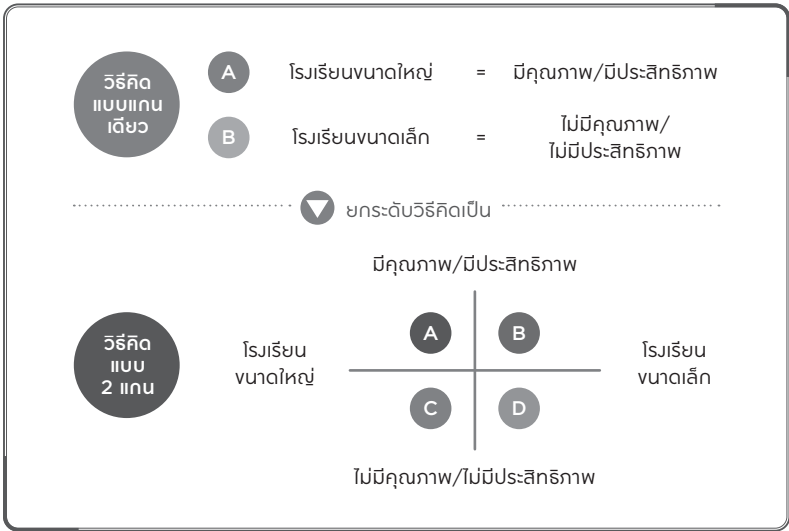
วิธีคิดแบบแกนเดียว

A โรงเรียนขนาดใหญ่ = มีคุณภาพ/มีประสิทธิภาพ

B โรงเรียนขนาดเล็ก = ไม่มีคุณภาพ/ไม่มีประสิทธิภาพ

ยกระดับวิธีคิดเป็น

มีคุณภาพ/มีประสิทธิภาพ

วิธีคิดแบบ 2 แกน

โรงเรียนขนาดใหญ่

A

B

C

D

โรงเรียนขนาดเล็ก

ไม่มีคุณภาพ/ไม่มีประสิทธิภาพ